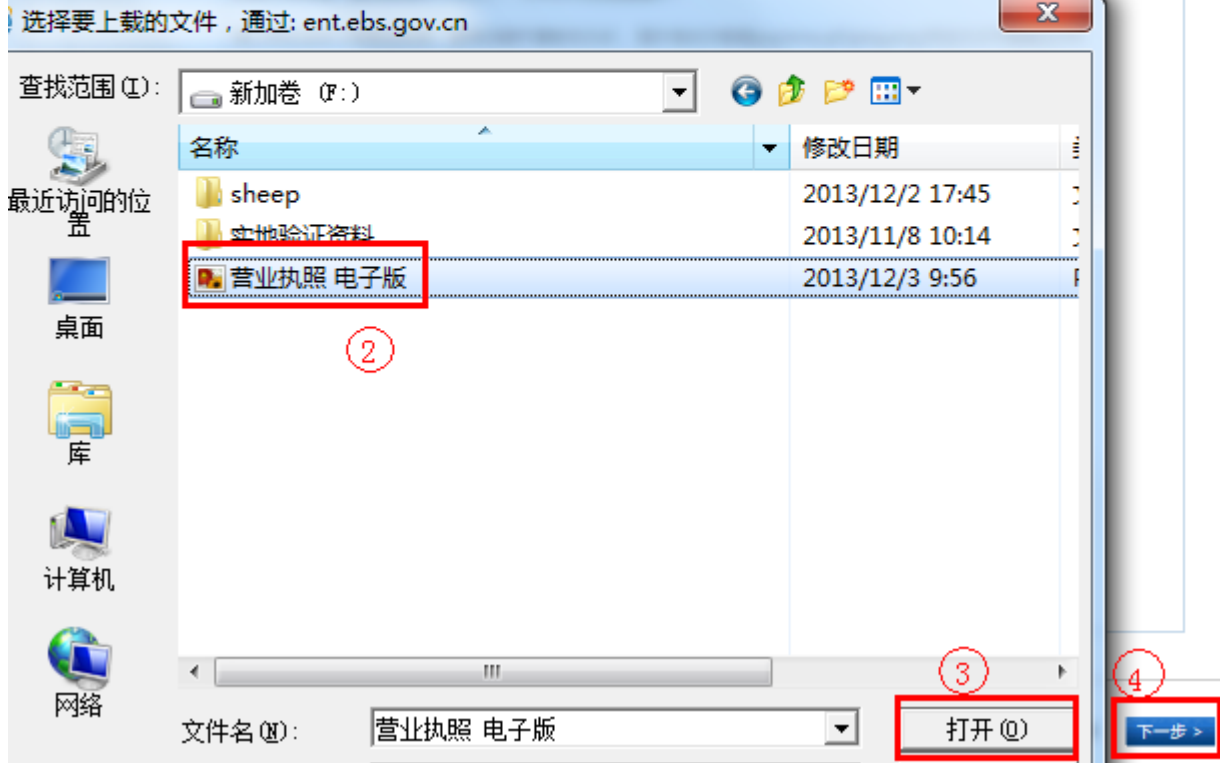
选择要上载的文件，通过: ent.ebs.gov.cn

查找范围(I): 新加卷 (F:)

最近访问的位置

桌面

库

计算机

网络

| 名称 | 修改日期 |
|---|---|
| sheep | 2013/12/2 17:45 |
| 实地验证资料 | 2013/11/8 10:14 |
| 营业执照 电子版 | 2013/12/3 9:56 |

②

③

④

文件名(N): 营业执照 电子版

打开(O)

下一步 >